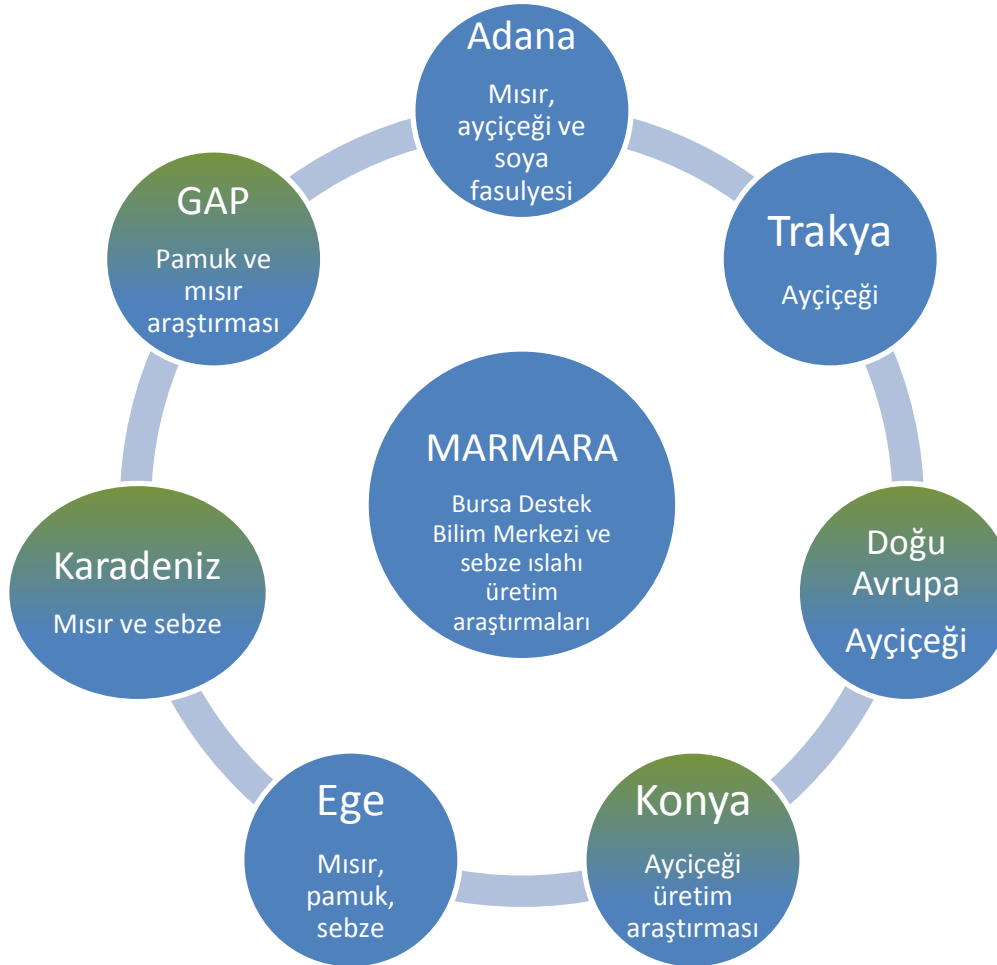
Adana

Mısır, ayçiçeği ve soya fasulyesi

Trakya

Ayçiçeği

GAP

Pamuk ve mısır araştırması

MARMARA

Bursa Destek Bilim Merkezi ve sebze ıslahı üretim araştırmaları

Karadeniz

Mısır ve sebze

Doğu Avrupa

Ayçiçeği

Ege

Mısır, pamuk, sebze

Konya

Ayçiçeği üretim araştırması